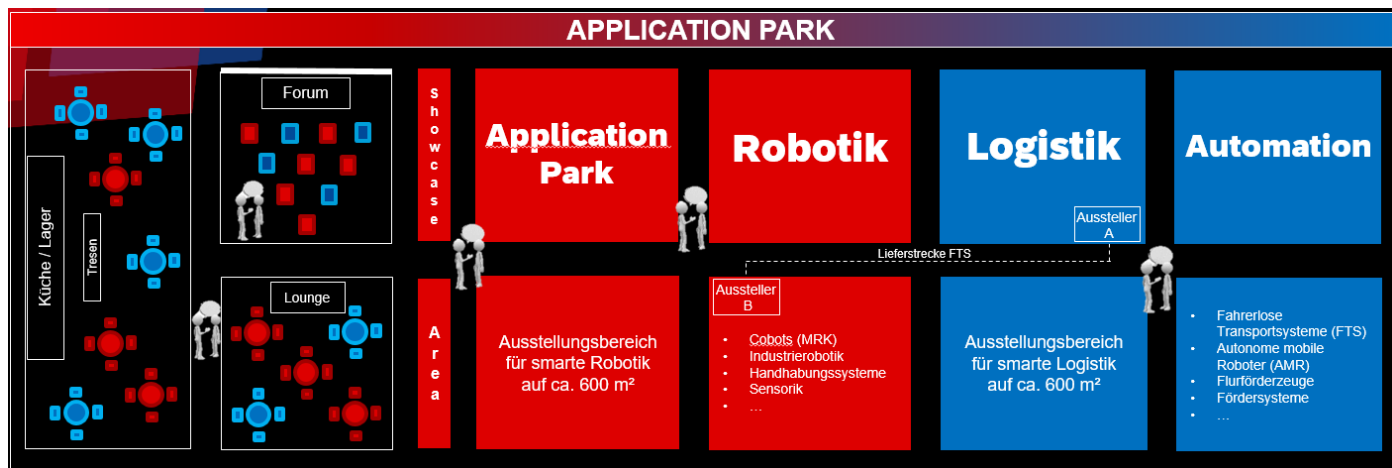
APPLICATION PARK

Küche / Lager

Tresen

Forum

Lounge

Showcase

Area

Application Park

Ausstellungsbereich für smarte Robotik auf ca. 600 m²

Robotik

Aussteller B

- Cobots (MRK)
- Industrierobotik
- Handhabungssysteme
- Sensorik
- …

Lieferstrecke FTS

Logistik

Aussteller A

Ausstellungsbereich für smarte Logistik auf ca. 600 m²

Automation

- Fahrerlose Transportsysteme (FTS)
- Autonome mobile Roboter (AMR)
- Flurförderzeuge
- Fördersysteme
- …